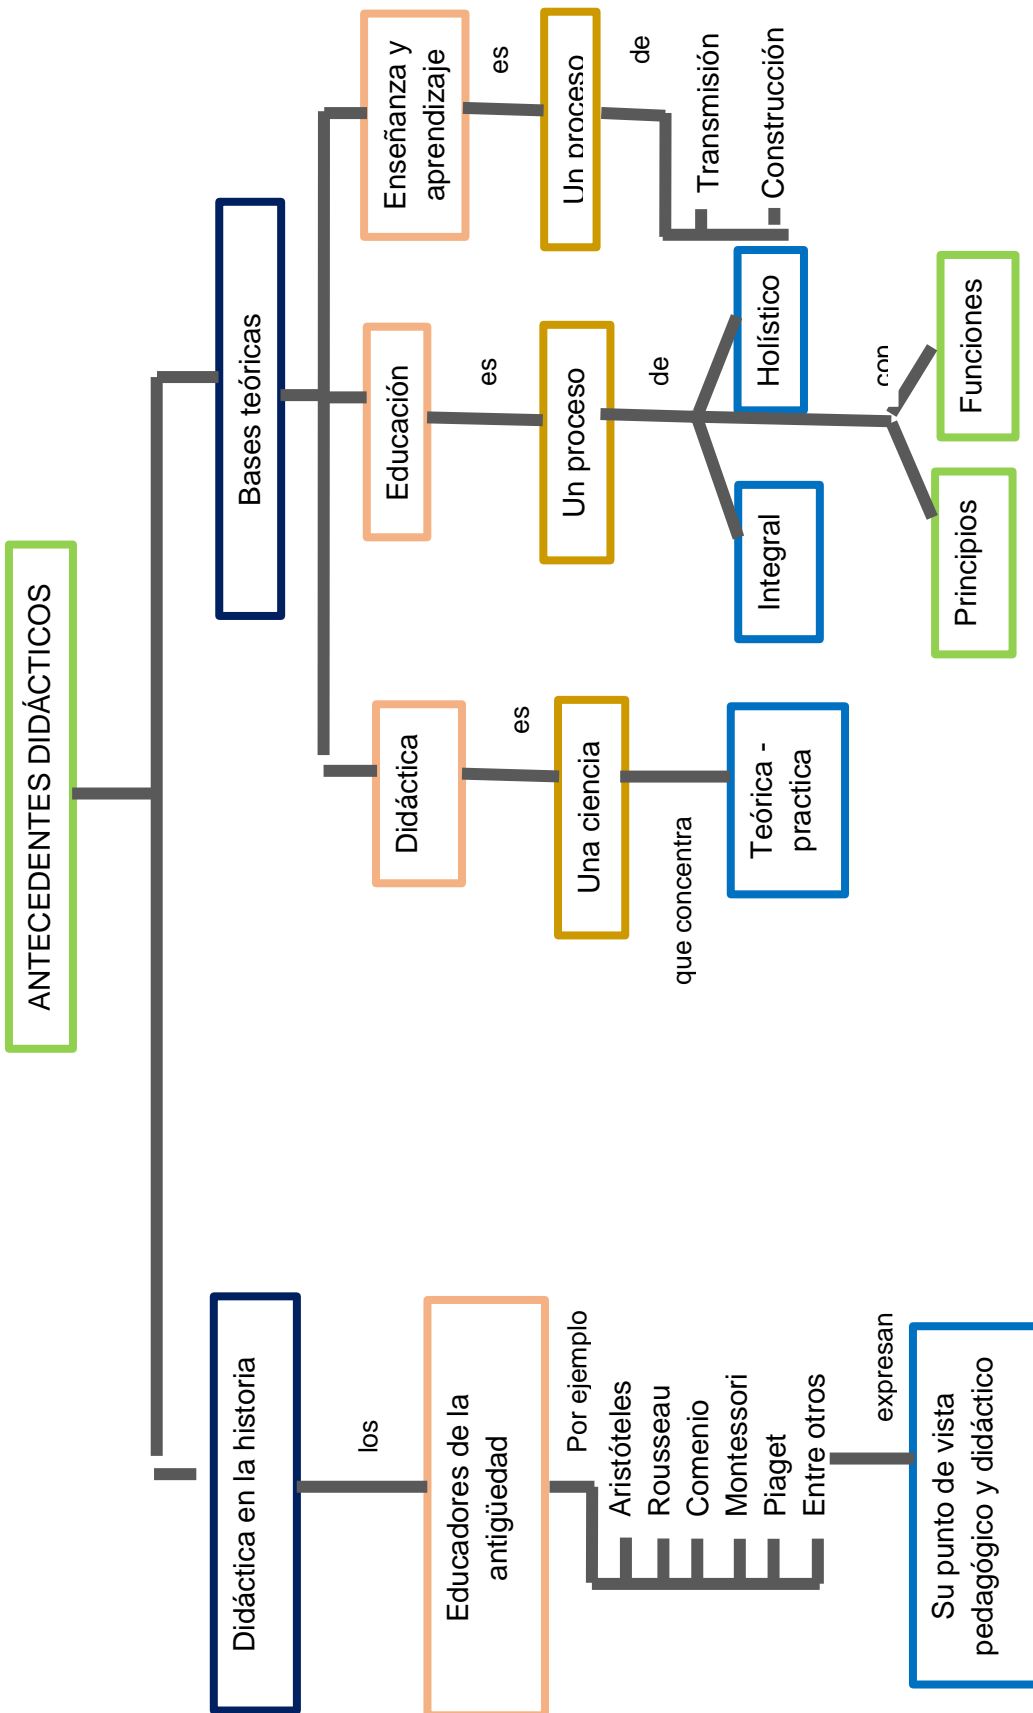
ANTECEDENTES DIDÁCTICOS

Bases teóricas

Enseñanza y aprendizaje

es

Un proceso

de

Transmisión

Construcción

Educación

es

Un proceso

de

Holístico

Integral

con

Funciones

Principios

Didáctica

es

Una ciencia

que concentra

Teórica - practica

Didáctica en la historia

los

Educadores de la antigüedad

Por ejemplo

Aristóteles

Rousseau

Comenio

Montessori

Piaget

Entre otros

expresan

Su punto de vista pedagógico y didáctico